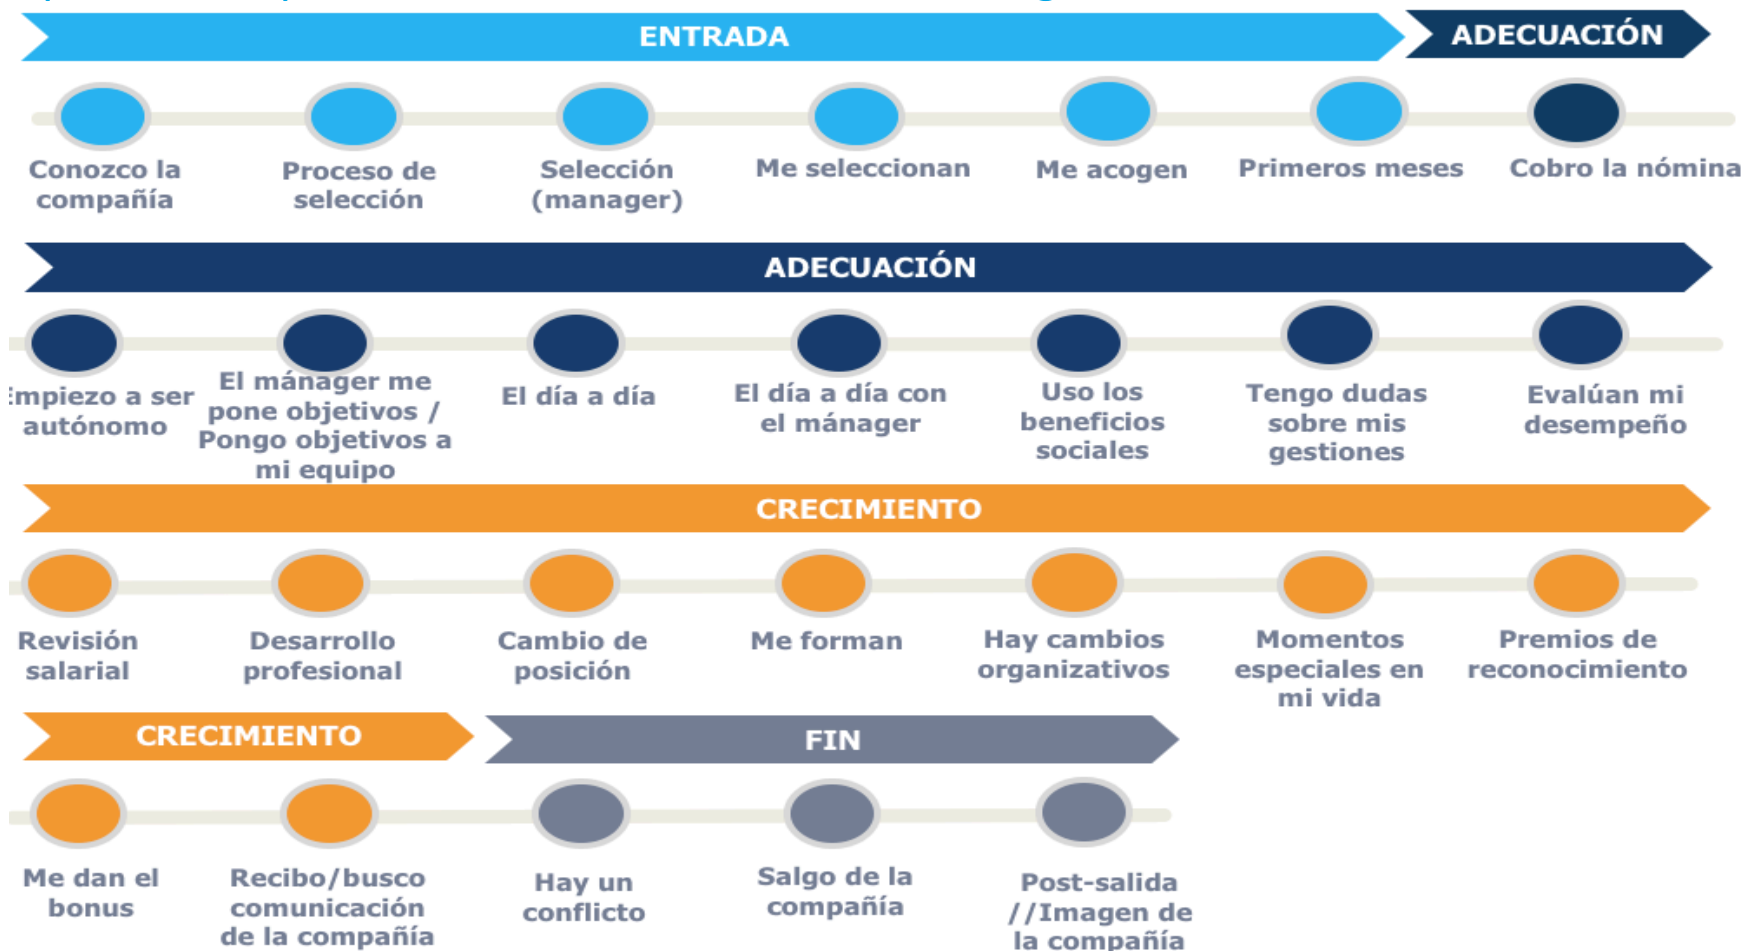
ENTRADA

ADECUACIÓN

Conozco la compañía

Proceso de selección

Selección (manager)

Me seleccionan

Me acogen

Primeros meses

Cobro la nómina

ADECUACIÓN

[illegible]mpiezo a ser autónomo

El mánager me pone objetivos / Pongo objetivos a mi equipo

El día a día

El día a día con el mánager

Uso los beneficios sociales

Tengo dudas sobre mis gestiones

Evalúan mi desempeño

CRECIMIENTO

Revisión salarial

Desarrollo profesional

Cambio de posición

Me forman

Hay cambios organizativos

Momentos especiales en mi vida

Premios de reconocimiento

CRECIMIENTO

FIN

Me dan el bonus

Recibo/busco comunicación de la compañía

Hay un conflicto

Salgo de la compañía

Post-salida //Imagen de la compañía